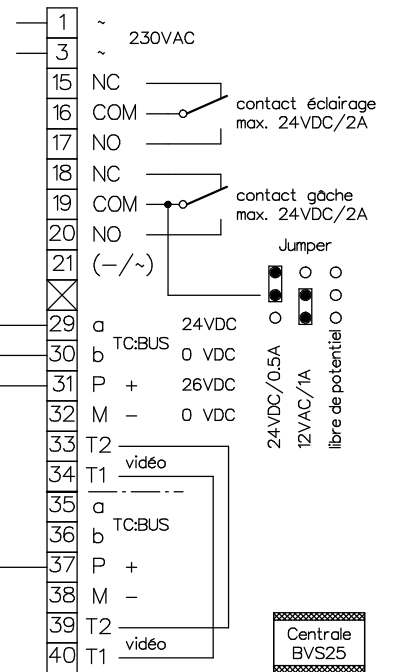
1 ~
3 ~
230VAC

15 NC
16 COM
17 NO
contact éclairage max. 24VDC/2A

18 NC
19 COM
20 NO
contact gâche max. 24VDC/2A

21 (–/~)

Jumper

24VDC/0.5A
12VAC/1A
libre de potentiel

29 a
30 b
TC:BUS
24VDC
0 VDC
31 P +
26VDC
32 M –
0 VDC
33 T2
34 T1
vidéo
35 a
36 b
TC:BUS
37 P +
38 M –
39 T2
40 T1
vidéo

Centrale BVS25